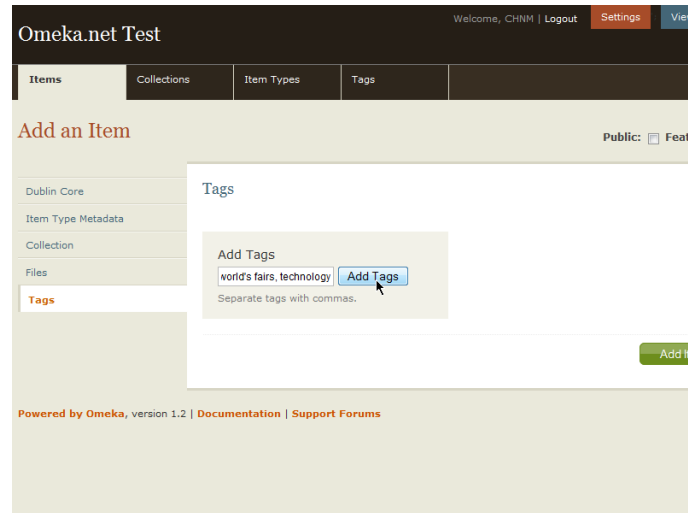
Omeka.net Test

Welcome, CHNM | Logout

Settings

View

Items

Collections

Item Types

Tags

Add an Item

Public: Feat

Dublin Core

Item Type Metadata

Collection

Files

Tags

Tags

Add Tags

vorld's fairs, technology

Add Tags

Separate tags with commas.

Add I

Powered by Omeka, version 1.2 | Documentation | Support Forums